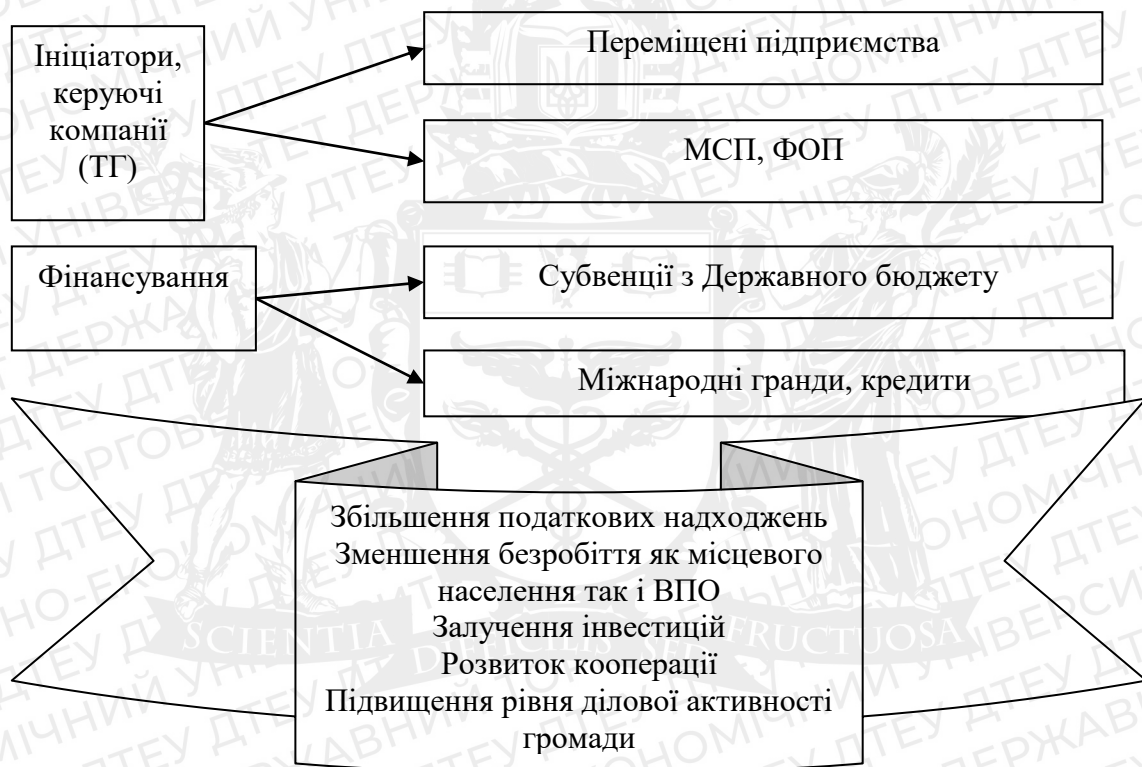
Ініціатори, керуючі компанії (ТГ)

Переміщені підприємства

МСП, ФОП

Фінансування

Субвенції з Державного бюджету

Міжнародні гранди, кредити

Збільшення податкових надходжень
Зменшення безробіття як місцевого населення так і ВПО
Залучення інвестицій
Розвиток кооперації
Підвищення рівня ділової активності громади

SCIENTIA DIVITIIS FRUCTUOSA